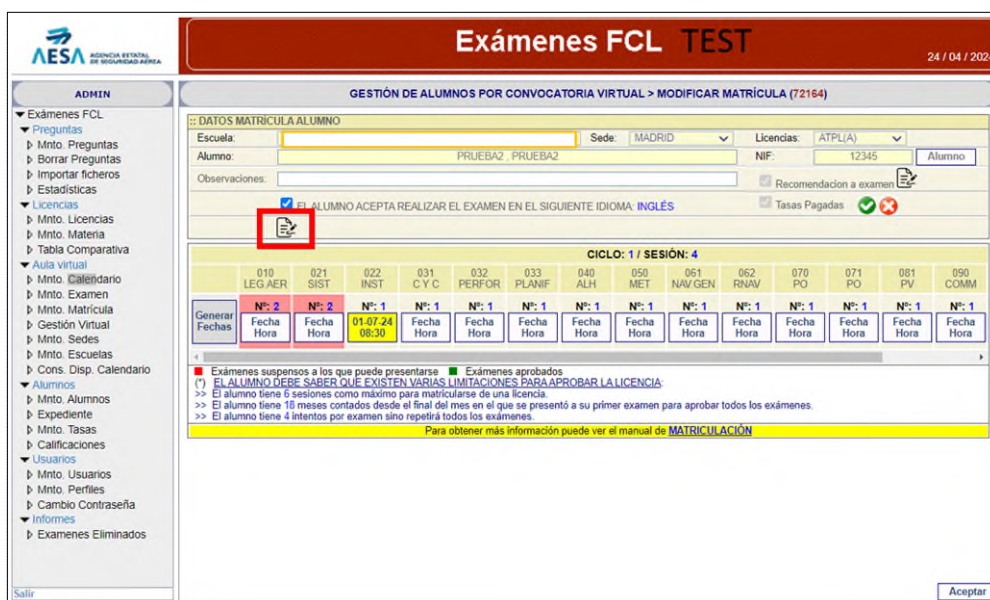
AESA AGENCIA ESTATAL DE SEGURIDAD AÉREA

Exámenes FCL TEST

24 / 04 / 202

ADMIN

Exámenes FCL
Preguntas
Mnto. Preguntas
Borrar Preguntas
Importar ficheros
Estadísticas
Licencias
Mnto. Licencias
Mnto. Materia
Tabla Comparativa
Aula virtual
Mnto. Calendario
Mnto. Examen
Mnto. Matrícula
Gestión Virtual
Mnto. Sedes
Mnto. Escuelas
Cons. Disp. Calendario
Alumnos
Mnto. Alumnos
Expediente
Mnto. Tasas
Calificaciones
Usuarios
Mnto. Usuarios
Mnto. Perfiles
Cambio Contraseña
Informes
Examenes Eliminados

Salir

GESTIÓN DE ALUMNOS POR CONVOCATORIA VIRTUAL > MODIFICAR MATRÍCULA (72164)

:: DATOS MATRICULA ALUMNO

Escuela:
Sede: MADRID
Licencias: ATPL(A)
Alumno: PRUEBA2 , PRUEBA2
NIF: 12345
Alumno
Observaciones:
Recomendacion a examen
EL ALUMNO ACEPTA REALIZAR EL EXAMEN EN EL SIGUIENTE IDIOMA: INGLÉS
Tasas Pagadas

CICLO: 1 / SESIÓN: 4

| | 010 LEG.AER | 021 SIST | 022 INST | 031 C Y C | 032 PERFOR | 033 PLANIF | 040 ALH | 050 MET | 061 NAV.GEN | 062 RNAV | 070 PO | 071 PO | 081 PV | 090 COMM |
|---|---|---|---|---|---|---|---|---|---|---|---|---|---|---|
| Generar Fechas | Nº: 2 | Nº: 2 | Nº: 1 | Nº: 1 | Nº: 1 | Nº: 1 | Nº: 1 | Nº: 1 | Nº: 1 | Nº: 1 | Nº: 1 | Nº: 1 | Nº: 1 | Nº: 1 |
| | Fecha Hora | Fecha Hora | 01-07-24 08:30 | Fecha Hora | Fecha Hora | Fecha Hora | Fecha Hora | Fecha Hora | Fecha Hora | Fecha Hora | Fecha Hora | Fecha Hora | Fecha Hora | Fecha Hora |

Exámenes suspensos a los que puede presentarse   Exámenes aprobados
(*) EL ALUMNO DEBE SABER QUE EXISTEN VARIAS LIMITACIONES PARA APROBAR LA LICENCIA:
>> El alumno tiene 6 sesiones como máximo para matricularse de una licencia.
>> El alumno tiene 18 meses contados desde el final del mes en el que se presentó a su primer examen para aprobar todos los exámenes.
>> El alumno tiene 4 intentos por examen sino repetirá todos los exámenes.
Para obtener más información puede ver el manual de MATRICULACIÓN

Aceptar